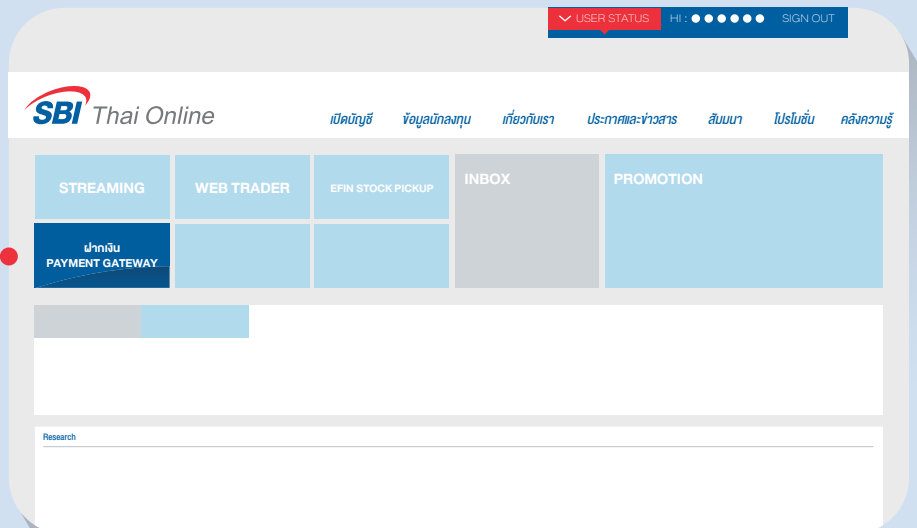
USER STATUS HI : ●●●●●● SIGN OUT

SBI Thai Online

เปิดบัญชี ข้อมูลนักลงทุน เกี่ยวกับเรา ประกาศและข่าวสาร สัมมนา โปรโมชั่น คลังความรู้

STREAMING

WEB TRADER

EFIN STOCK PICKUP

INBOX

PROMOTION

ฝากเงิน
PAYMENT GATEWAY

Research